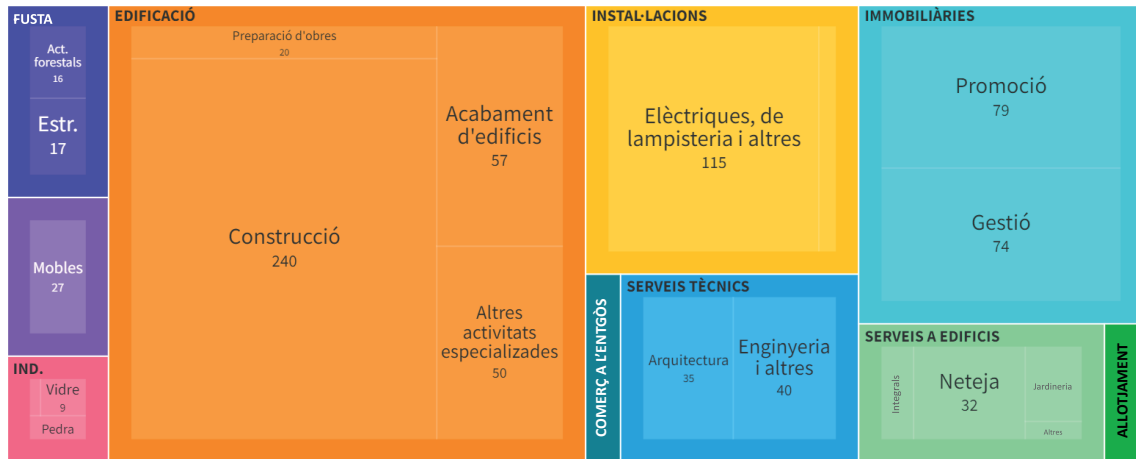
FUSTA

Act. forestals
16

Estr.
17

Mobles
27

IND.

Vidre
9

Pedra

EDIFICACIÓ

Preparació d'obres
20

Construcció
240

Acabament d'edificis
57

Altres activitats especializades
50

INSTAL·LACIONS

Elèctriques, de lampisteria i altres
115

COMERÇ A L'ENTGÓS

SERVEIS TÈCNICS

Arquitectura
35

Enginyeria i altres
40

IMMOBILIÀRIES

Promoció
79

Gestió
74

SERVEIS A EDIFICIS

Integrals

Neteja
32

Jardineria

Altres

ALLOTJAMENT